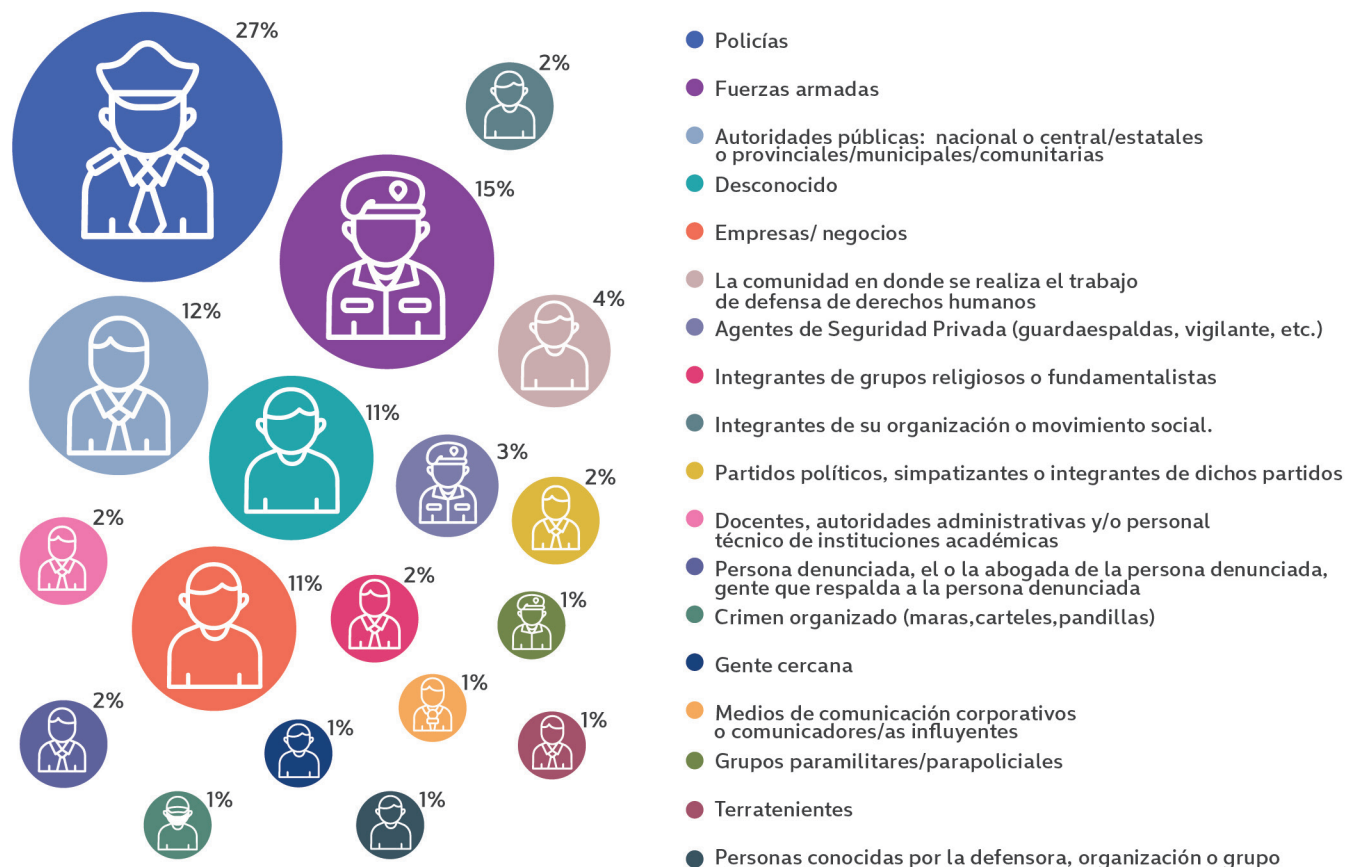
27%
2%
15%
4%
12%
11%
3%
2%
2%
11%
2%
1%
1%
2%
1%
1%
1%
1%

Policías
Fuerzas armadas
Autoridades públicas: nacional o central/estatales o provinciales/municipales/comunitarias
Desconocido
Empresas/ negocios
La comunidad en donde se realiza el trabajo de defensa de derechos humanos
Agentes de Seguridad Privada (guardaespaldas, vigilante, etc.)
Integrantes de grupos religiosos o fundamentalistas
Integrantes de su organización o movimiento social.
Partidos políticos, simpatizantes o integrantes de dichos partidos
Docentes, autoridades administrativas y/o personal técnico de instituciones académicas
Persona denunciada, el o la abogada de la persona denunciada, gente que respalda a la persona denunciada
Crimen organizado (maras,carteles,pandillas)
Gente cercana
Medios de comunicación corporativos o comunicadores/as influyentes
Grupos paramilitares/parapoliciales
Terratenientes
Personas conocidas por la defensora, organización o grupo